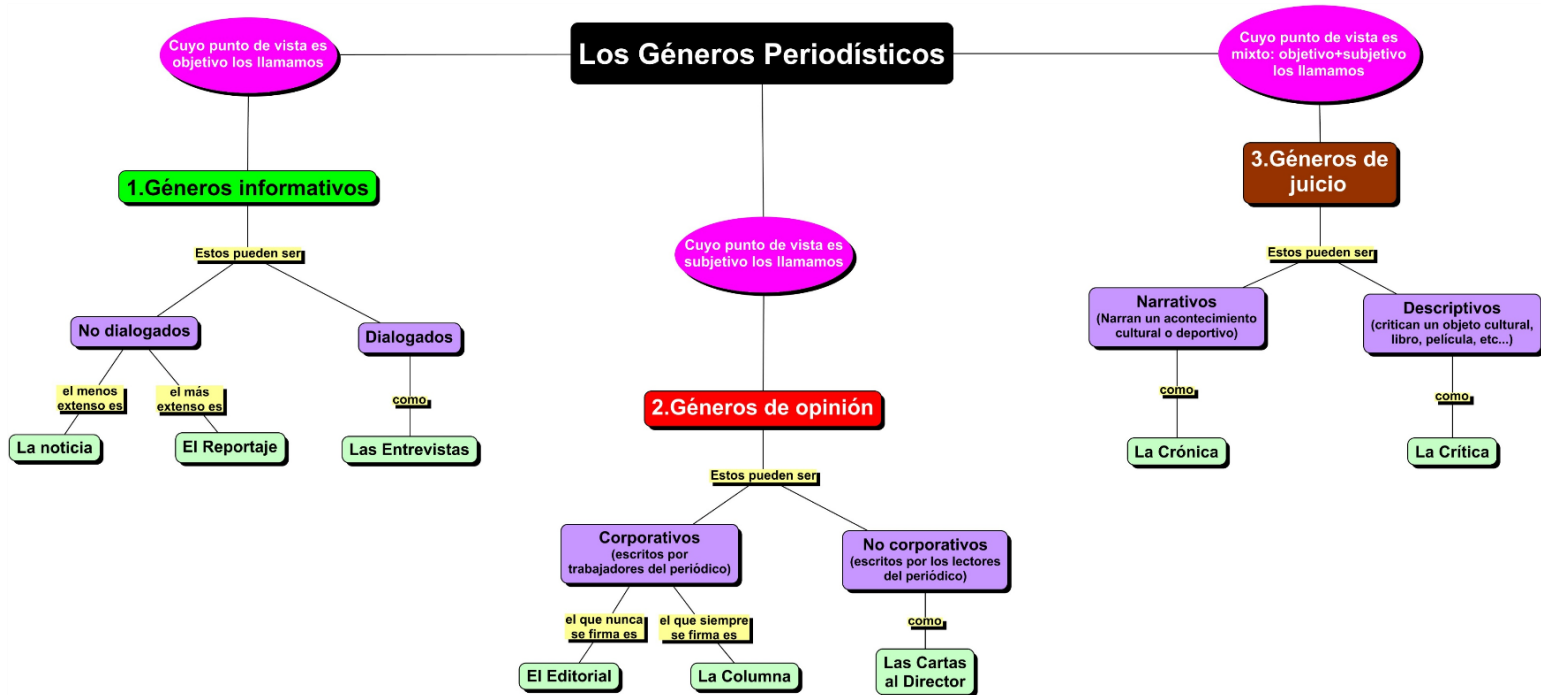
Los Géneros Periodísticos

Cuyo punto de vista es objetivo los llamamos

1.Géneros informativos

Estos pueden ser

No dialogados

el menos extenso es

La noticia

el más extenso es

El Reportaje

Dialogados

como

Las Entrevistas

Cuyo punto de vista es subjetivo los llamamos

2.Géneros de opinión

Estos pueden ser

Corporativos (escritos por trabajadores del periódico)

el que nunca se firma es

El Editorial

el que siempre se firma es

La Columna

No corporativos (escritos por los lectores del periódico)

como

Las Cartas al Director

Cuyo punto de vista es mixto: objetivo+subjetivo los llamamos

3.Géneros de juicio

Estos pueden ser

Narrativos (Narran un acontecimiento cultural o deportivo)

como

La Crónica

Descriptivos (critican un objeto cultural, libro, película, etc...)

como

La Crítica